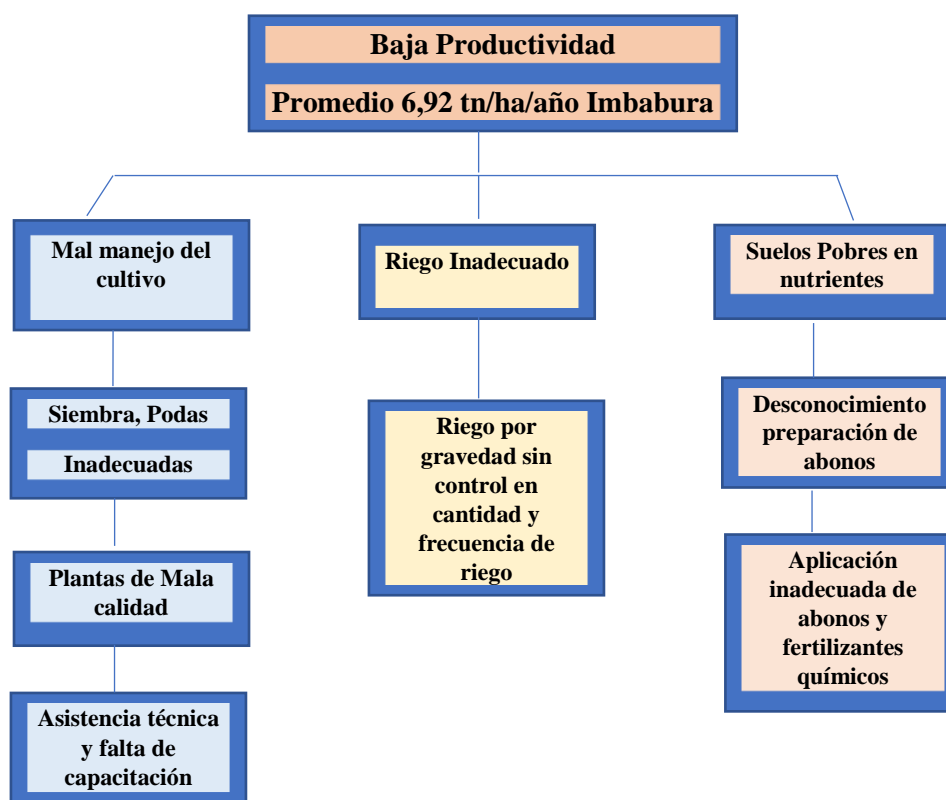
Baja Productividad

Promedio 6,92 tn/ha/año Imbabura

Mal manejo del cultivo

Siembra, Podas

Inadecuadas

Plantas de Mala calidad

Asistencia técnica y falta de capacitación

Riego Inadecuado

Riego por gravedad sin control en cantidad y frecuencia de riego

Suelos Pobres en nutrientes

Desconocimiento preparación de abonos

Aplicación inadecuada de abonos y fertilizantes químicos